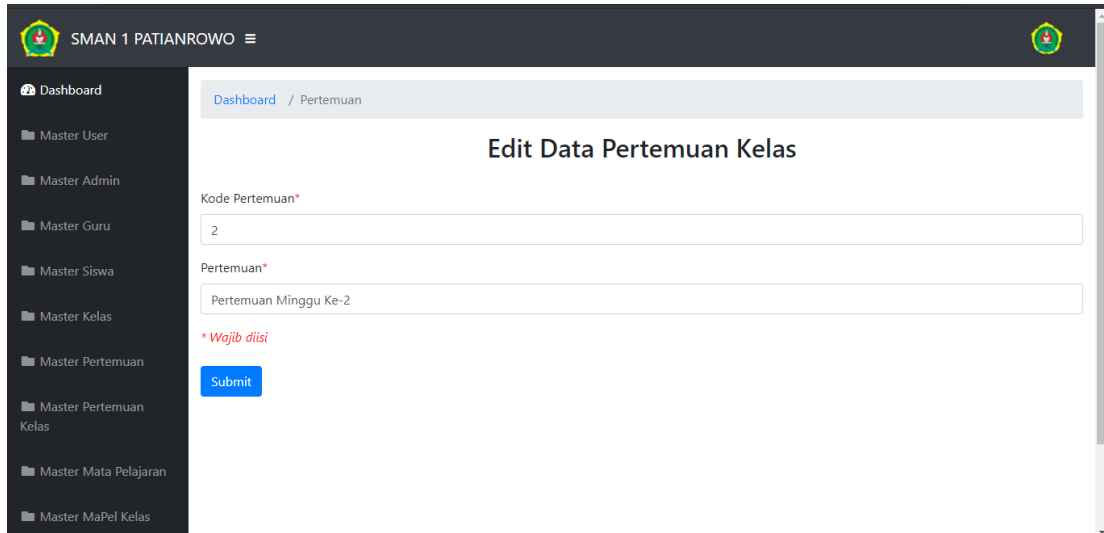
SMAN 1 PATIANROWO ≡

Dashboard
Master User
Master Admin
Master Guru
Master Siswa
Master Kelas
Master Pertemuan
Master Pertemuan Kelas
Master Mata Pelajaran
Master MaPel Kelas

Dashboard / Pertemuan

Edit Data Pertemuan Kelas

Kode Pertemuan*
2

Pertemuan*
Pertemuan Minggu Ke-2

* Wajib diisi

Submit